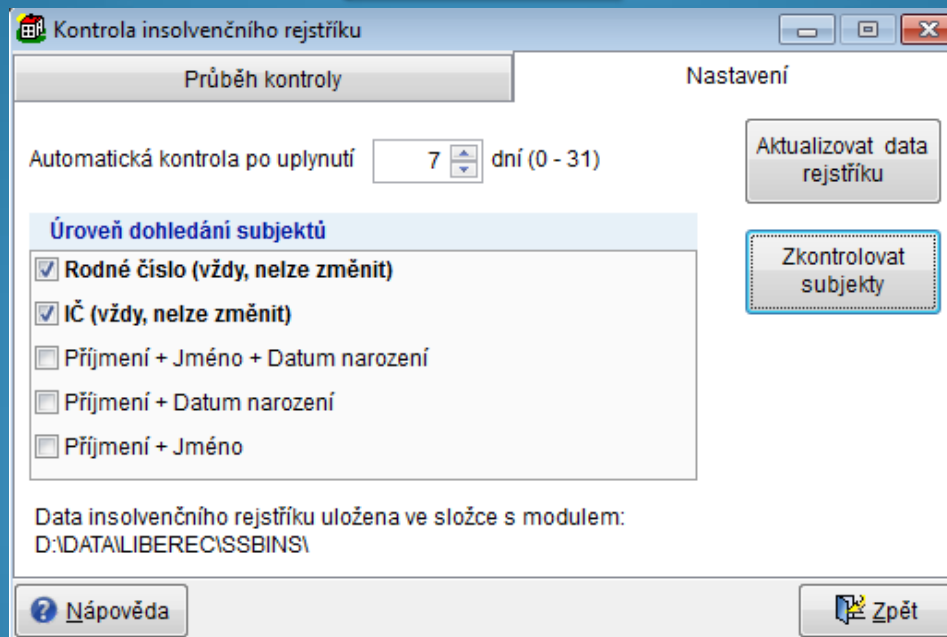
Kontrola insolvenčního rejstříku

Průběh kontroly

Nastavení

Automatická kontrola po uplynutí 7 dní (0 - 31)

Aktualizovat data rejstříku

Zkontrolovat subjekty

Úroveň dohledání subjektů

Rodné číslo (vždy, nelze změnit)

IČ (vždy, nelze změnit)

Příjmení + Jméno + Datum narození

Příjmení + Datum narození

Příjmení + Jméno

Data insolvenčního rejstříku uložena ve složce s modulem:
D:\DATA\LIBEREC\SSBINS\

Nápověda

Zpět